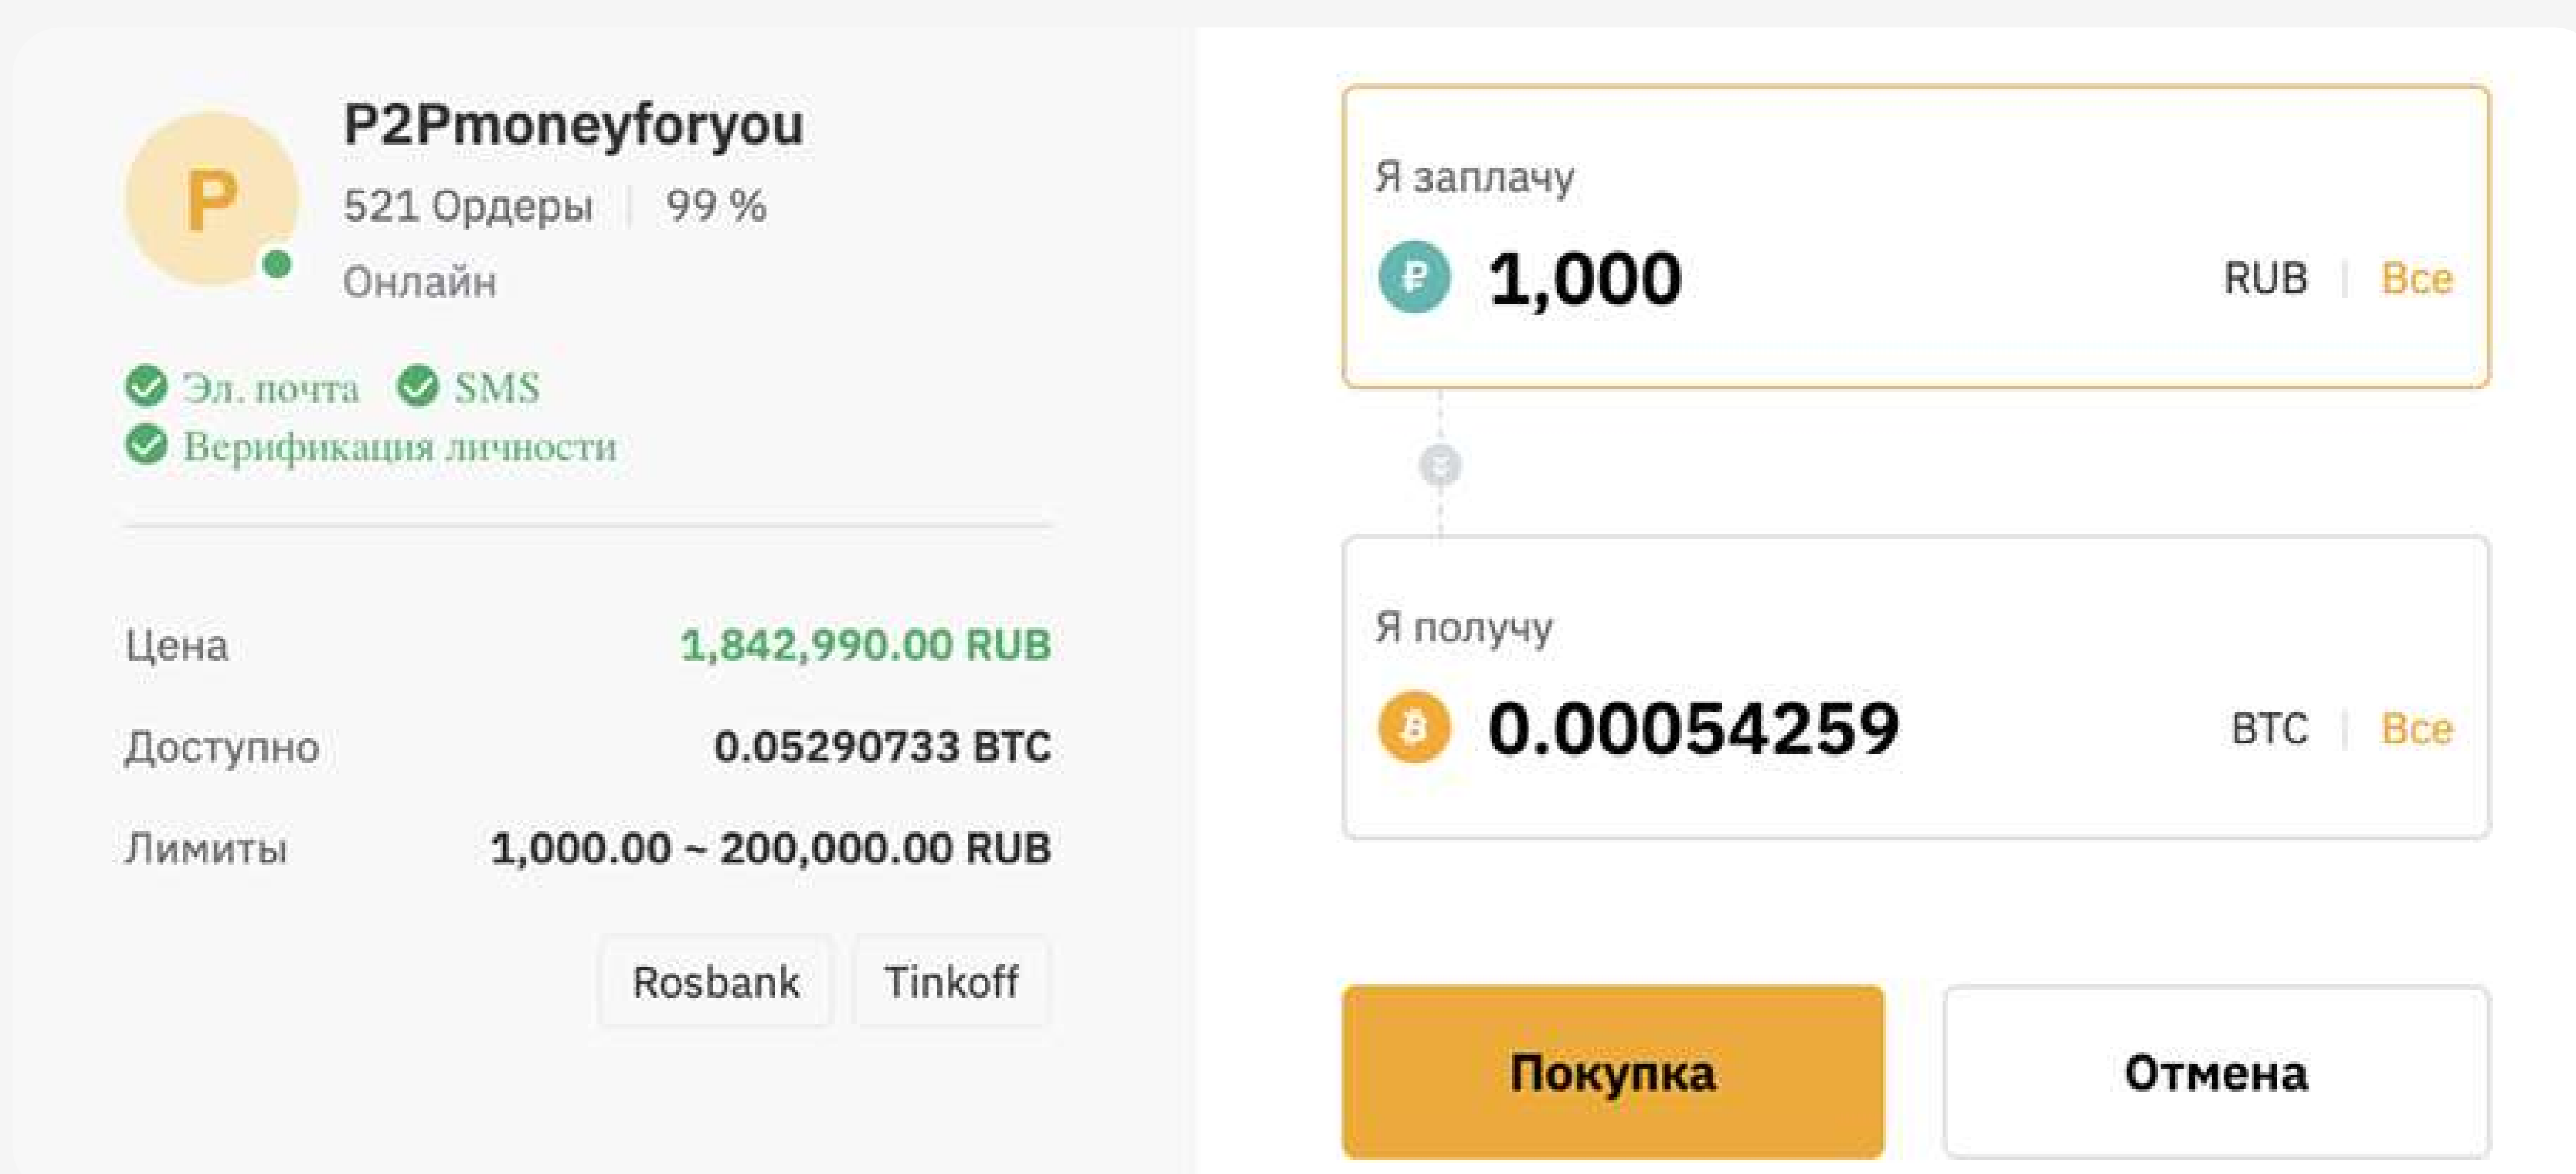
P

P2Pmoneyforyou

521 Ордеры | 99 %

Онлайн

Эл. почта SMS

Верификация личности

Цена 1,842,990.00 RUB

Доступно 0.05290733 BTC

Лимиты 1,000.00 ~ 200,000.00 RUB

Rosbank Tinkoff

Я заплачу

1,000 RUB | Все

Я получу

0.00054259 BTC | Все

Покупка

Отмена